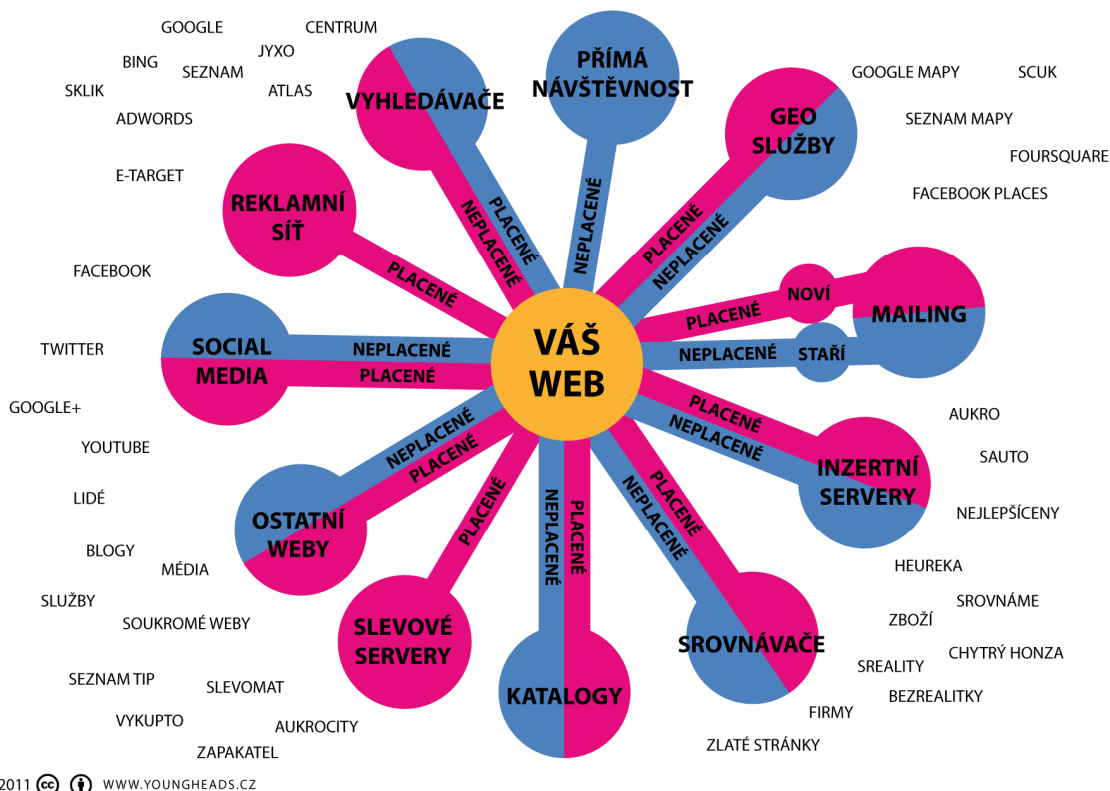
GOOGLE
CENTRUM
BING
JYXO
SEZNAM
SKLIK
ATLAS
ADWORDS
E-TARGET

VYHLEDÁVAČE
PLACENÉ
NEPLACENÉ

PŘÍMÁ NÁVŠTĚVNOST
NEPLACENÉ

GEO SLUŽBY
PLACENÉ
NEPLACENÉ

GOOGLE MAPY
SCUK
SEZNAM MAPY
FOURSQUARE
FACEBOOK PLACES

REKLAMNÍ SÍŤ
PLACENÉ

FACEBOOK
TWITTER
GOOGLE+
YOUTUBE
LIDÉ
BLOGY
MÉDIA
SLUŽBY
SOUKROMÉ WEBY

SOCIAL MEDIA
NEPLACENÉ
PLACENÉ

VÁŠ WEB

NOVÍ
PLACENÉ
MAILING
NEPLACENÉ
STAŘÍ

PLACENÉ
NEPLACENÉ
INZERTNÍ SERVERY

AUKRO
SAUTO
NEJLEPŠÍCENY

NEPLACENÉ
PLACENÉ
OSTATNÍ WEBY

PLACENÉ
SLEVOVÉ SERVERY

NEPLACENÉ
PLACENÉ
KATALOGY

PLACENÉ
NEPLACENÉ
SROVNÁVAČE

HEUREKA
SROVNÁME
ZBOŽÍ
SREALITY
CHYTRÝ HONZA
BEZREALITKY
FIRMY
ZLATÉ STRÁNKY

SEZNAM TIP
SLEVOMAT
VYKUPTO
AUKROCITY
ZAPAKATEL

2011 WWW.YOUNGHEADS.CZ